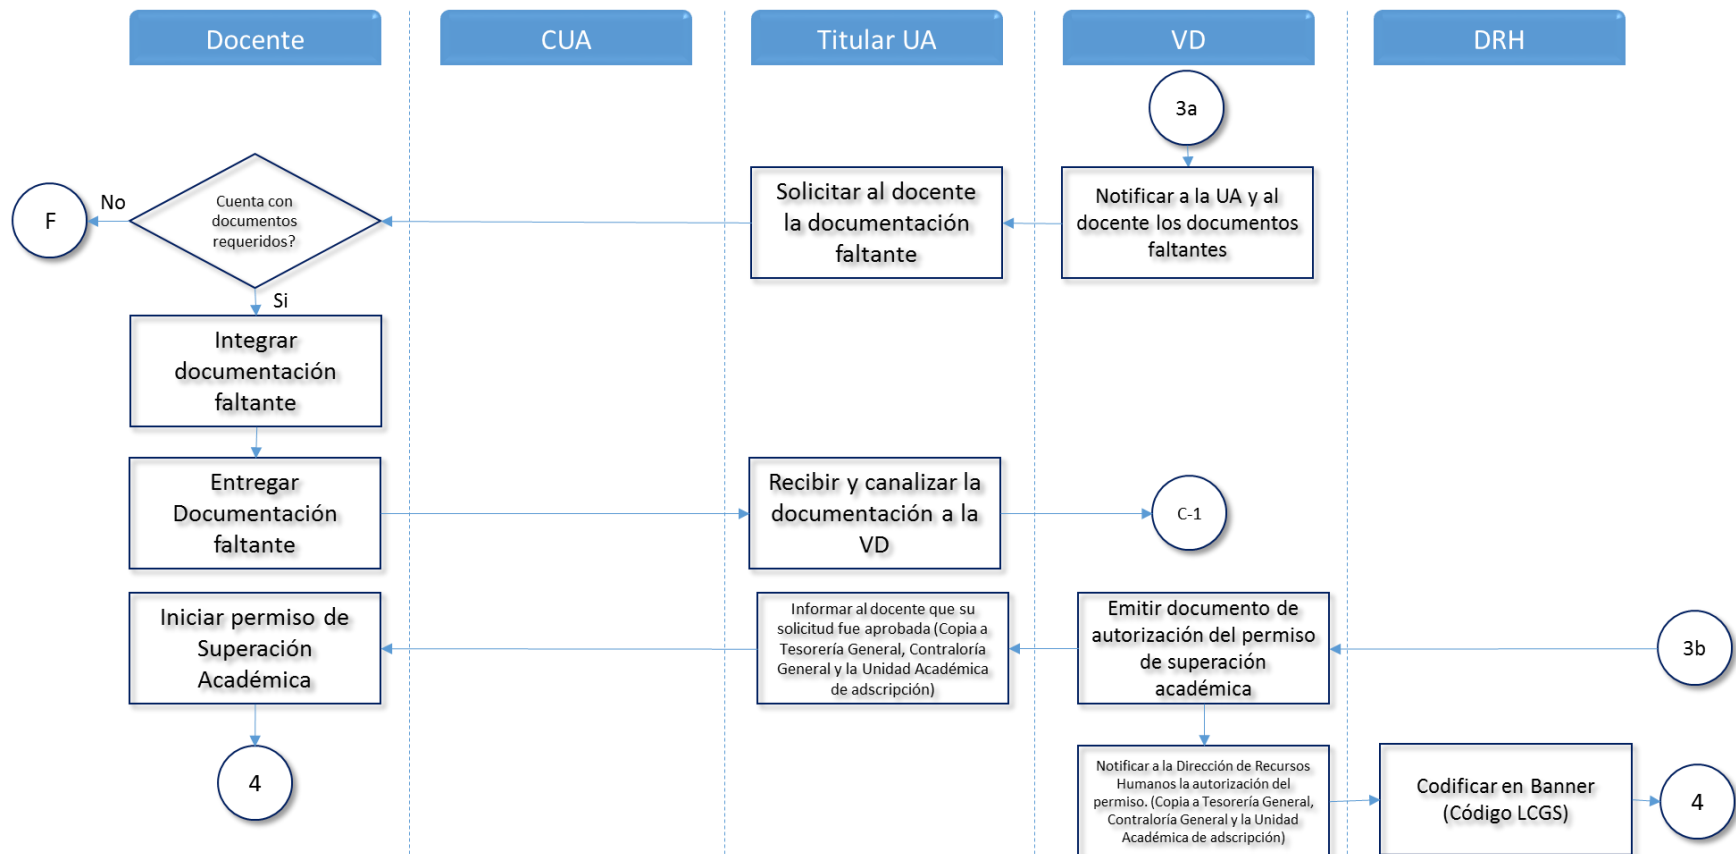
Docente

CUA

Titular UA

VD

DRH

3a

Notificar a la UA y al docente los documentos faltantes

Solicitar al docente la documentación faltante

Cuenta con documentos requeridos?

No

F

Si

Integrar documentación faltante

Entregar Documentación faltante

Recibir y canalizar la documentación a la VD

C-1

Iniciar permiso de Superación Académica

Informar al docente que su solicitud fue aprobada (Copia a Tesorería General, Contraloría General y la Unidad Académica de adscripción)

Emitir documento de autorización del permiso de superación académica

3b

4

Notificar a la Dirección de Recursos Humanos la autorización del permiso. (Copia a Tesorería General, Contraloría General y la Unidad Académica de adscripción)

Codificar en Banner (Código LCGS)

4